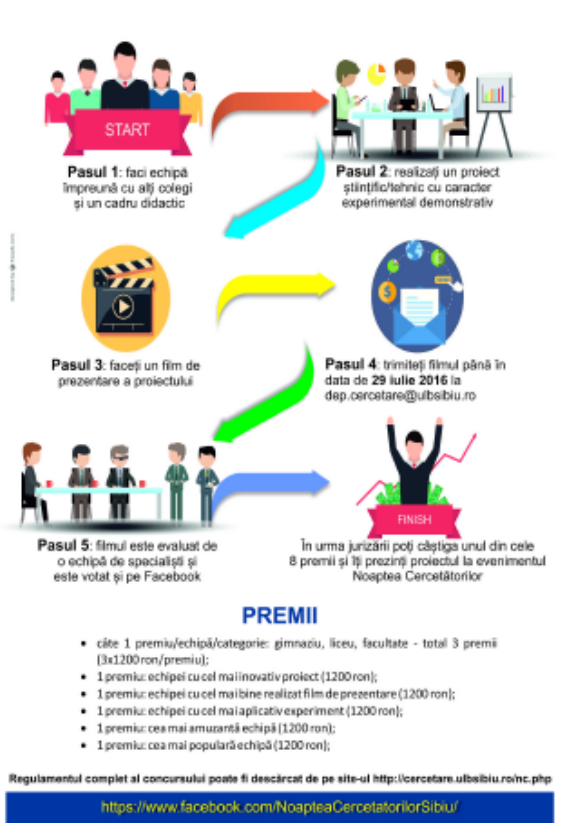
START

**Pasul 1**: faci echipă împreună cu alți colegi și un cadru didactic

**Pasul 2**: realizați un proiect științific/tehnic cu caracter experimental demonstrativ

**Pasul 3**: faceți un film de prezentare a proiectului

**Pasul 4**: trimiteți filmul până în data de **29 iulie 2016** la dep.cercetare@ulbsibiu.ro

**Pasul 5**: filmul este evaluat de o echipă de specialiști și este votat și pe Facebook

FINISH

În urma jurizării poți câștiga unul din cele 8 premii și îți prezinți proiectul la evenimentul Noaptea Cercetătorilor

**PREMII**

- câte 1 premiu/echipă/categorie: gimnaziu, liceu, facultate - total 3 premii (3x1200 ron/premiu);
- 1 premiu: echipei cu cel mai inovativ proiect (1200 ron);
- 1 premiu: echipei cu cel mai bine realizat film de prezentare (1200 ron);
- 1 premiu: echipei cu cel mai aplicativ experiment (1200 ron);
- 1 premiu: cea mai amuzantă echipă (1200 ron);
- 1 premiu: cea mai populară echipă (1200 ron);

Regulamentul complet al concursului poate fi descărcat de pe site-ul http://cercetare.ulbsibiu.ro/nc.php

https://www.facebook.com/NoapteaCercetatorilorSibiu/